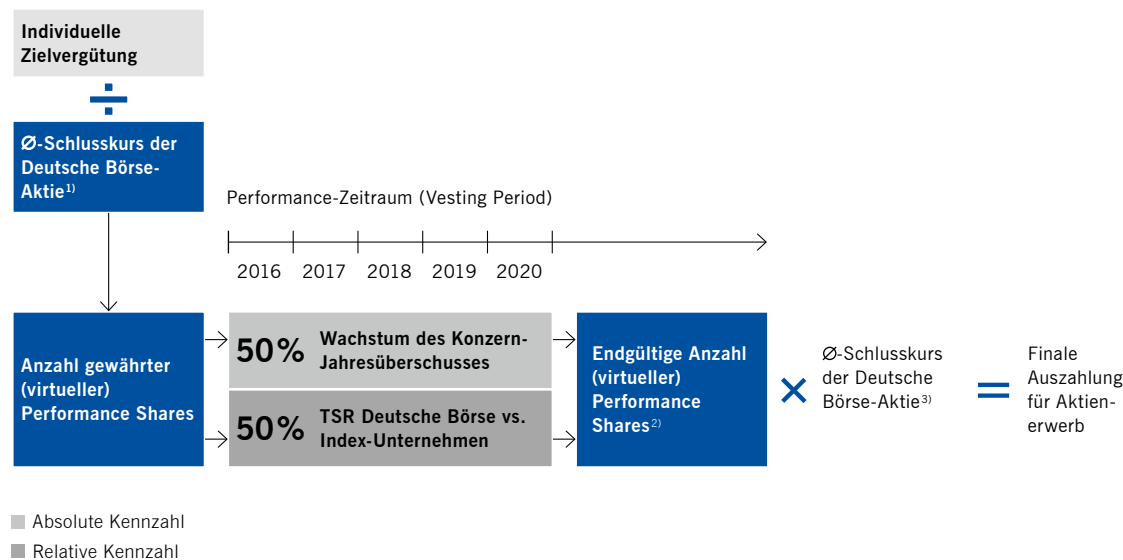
Individuelle Zielvergütung

÷

Ø-Schlusskurs der Deutsche Börse-Aktie$^{1)}$

Performance-Zeitraum (Vesting Period)

2016 2017 2018 2019 2020

Anzahl gewährter (virtueller) Performance Shares

50% Wachstum des Konzern-Jahresüberschusses

50% TSR Deutsche Börse vs. Index-Unternehmen

Endgültige Anzahl (virtueller) Performance Shares$^{2)}$

×

Ø-Schlusskurs der Deutsche Börse-Aktie$^{3)}$

=

Finale Auszahlung für Aktienerwerb

Absolute Kennzahl

Relative Kennzahl